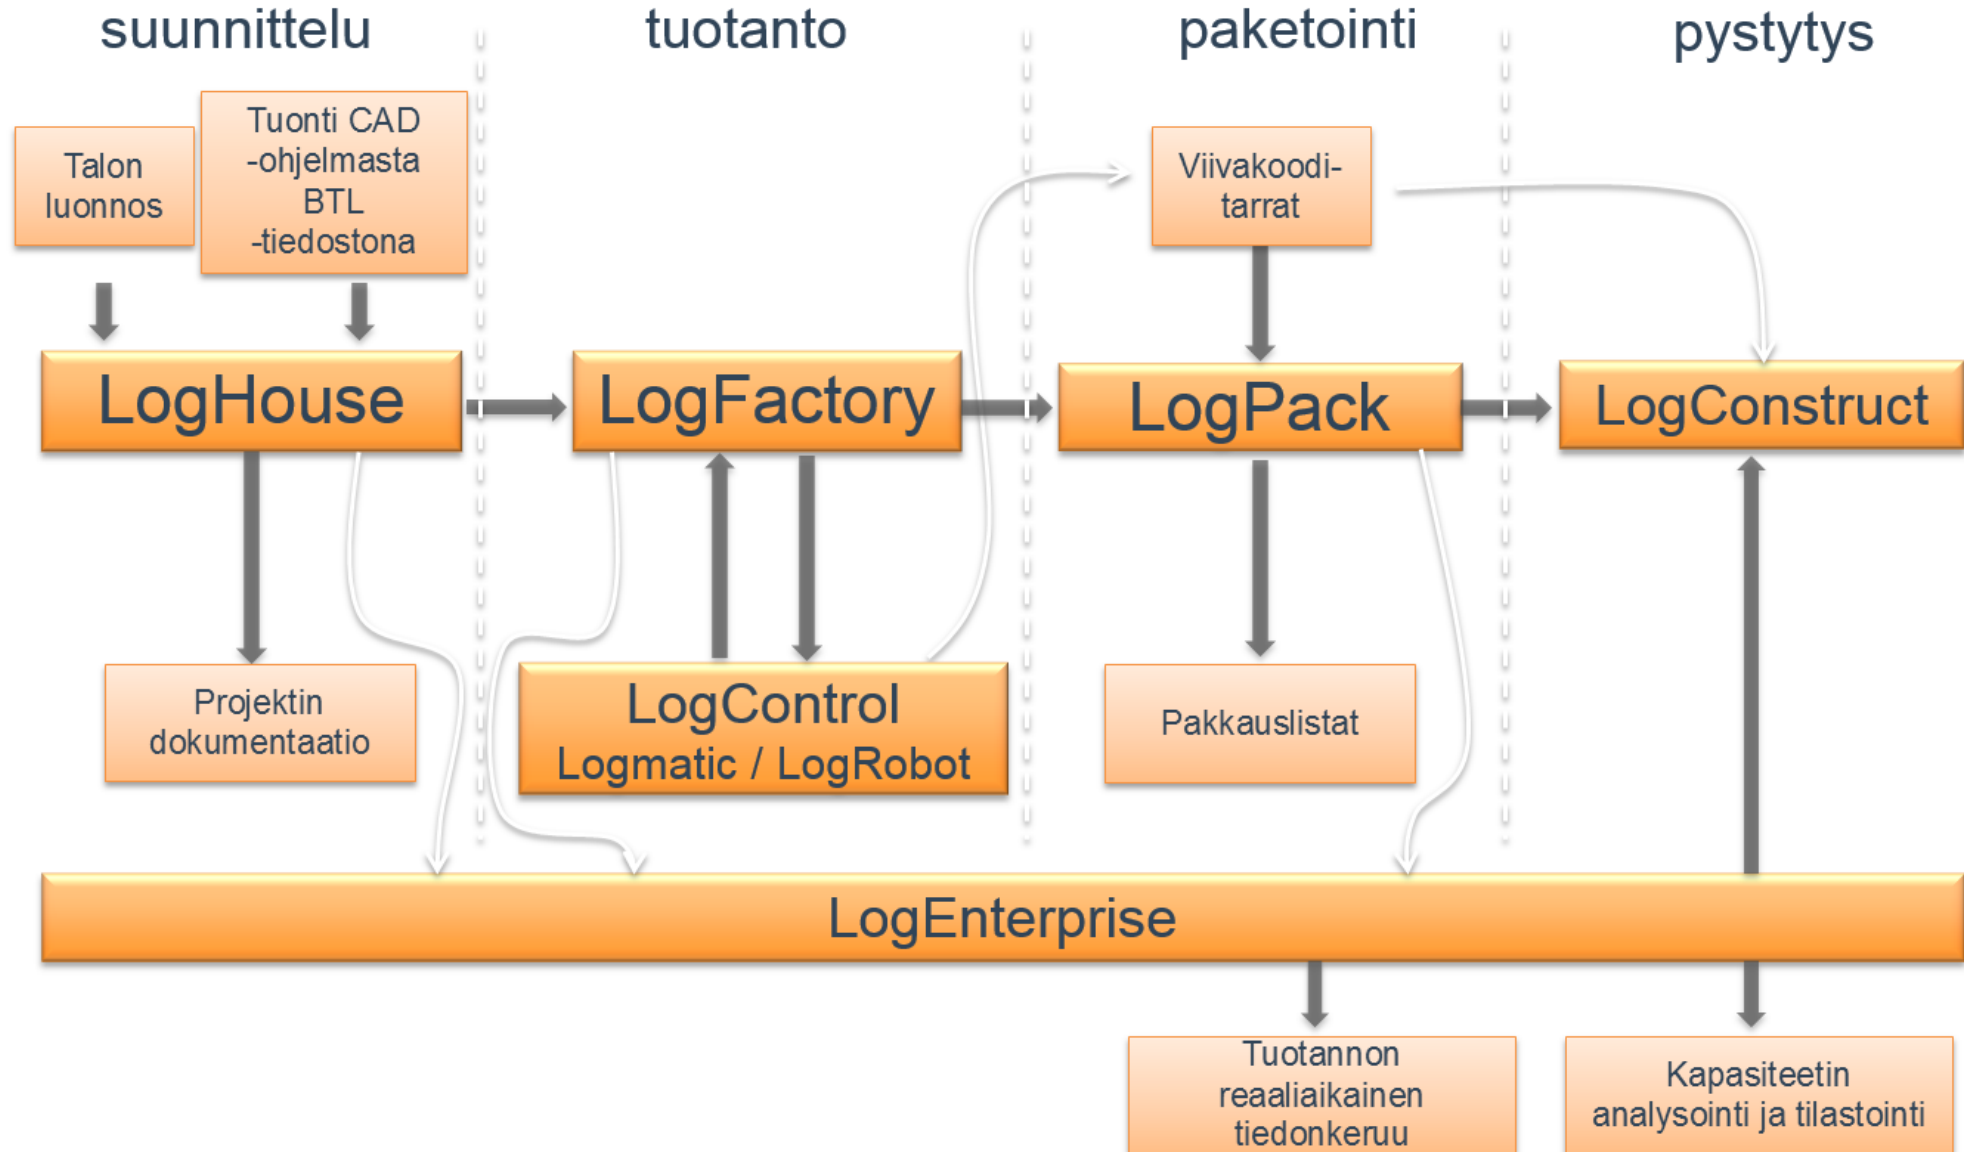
suunnittelu

tuotanto

paketointi

pystytys

Talon luonnos

Tuonti CAD -ohjelmasta BTL -tiedostona

Viivakoodi-tarrat

LogHouse

LogFactory

LogPack

LogConstruct

Projektin dokumentaatio

LogControl
Logmatic / LogRobot

Pakkauslistat

LogEnterprise

Tuotannon reaaliaikainen tiedonkeruu

Kapasiteetin analysointi ja tilastointi